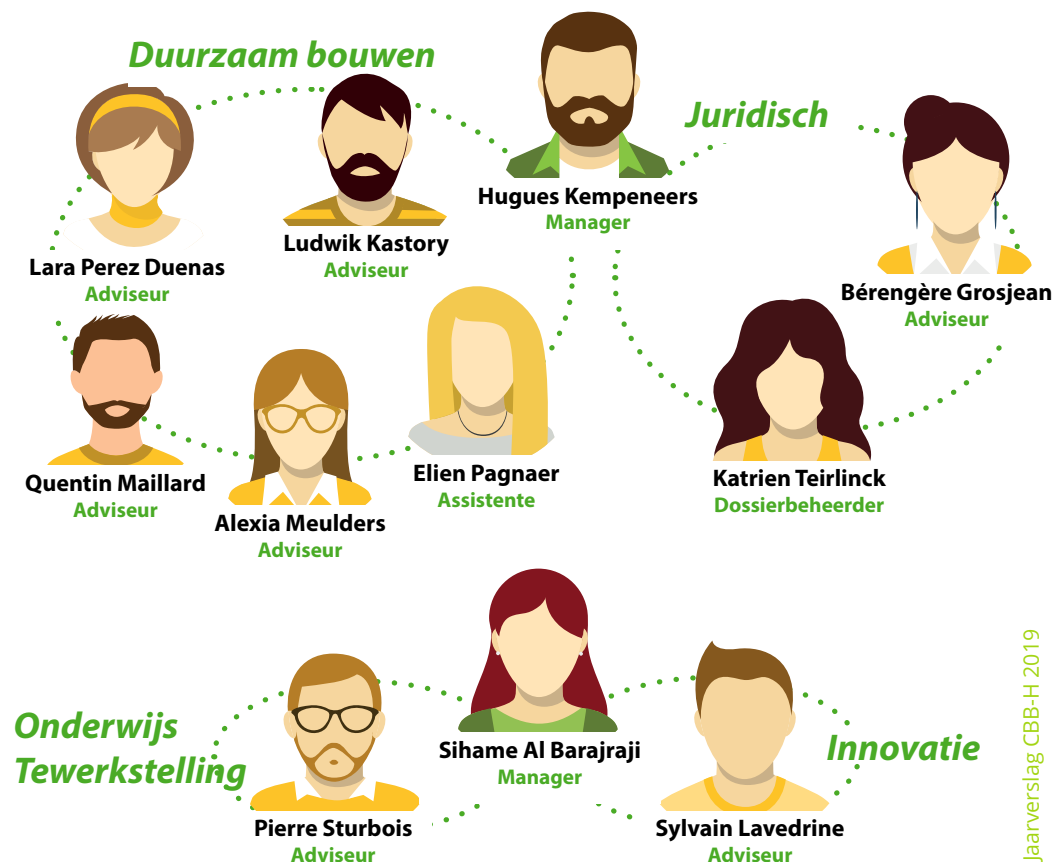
Duurzaam bouwen

Juridisch

Hugues Kempeneers
Manager

Ludwik Kastory
Adviseur

Lara Perez Duenas
Adviseur

Bérengère Grosjean
Adviseur

Quentin Maillard
Adviseur

Alexia Meulders
Adviseur

Elien Pagnaer
Assistente

Katrien Teirlinck
Dossierbeheerder

Onderwijs
Tewerkstelling

Sihame Al Barajraji
Manager

Innovatie

Pierre Sturbois
Adviseur

Sylvain Lavedrine
Adviseur

Jaarverslag CBB-H 2019